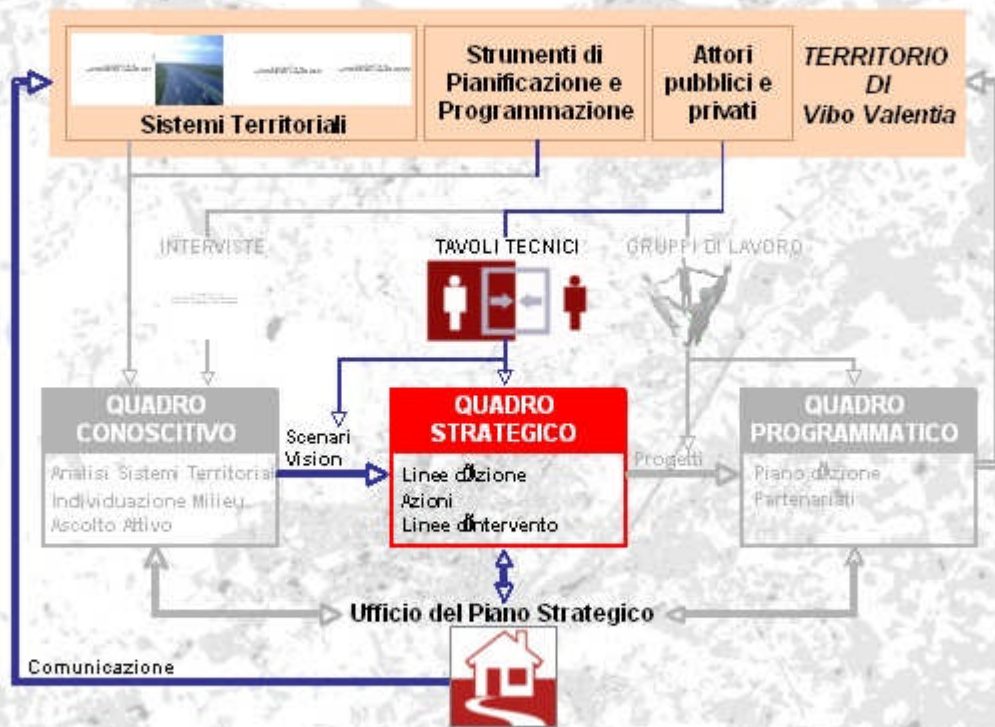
Sistemi Territoriali

Strumenti di Pianificazione e Programmazione

Attori pubblici e privati

TERRITORIO DI Vibo Valentia

INTERVISTE

TAVOLI TECNICI

GRUPPI DI LAVORO

QUADRO CONOSCITIVO

Analisi Sistemi Territoriali
Individuazione Milieu
Ascolto Attivo

Scenari
Vision

QUADRO STRATEGICO

Linee d'Azione
Azioni
Linee d'Intervento

Progetti

QUADRO PROGRAMMATICO

Piano d'Azione
Partenariati

Ufficio del Piano Strategico

Comunicazione